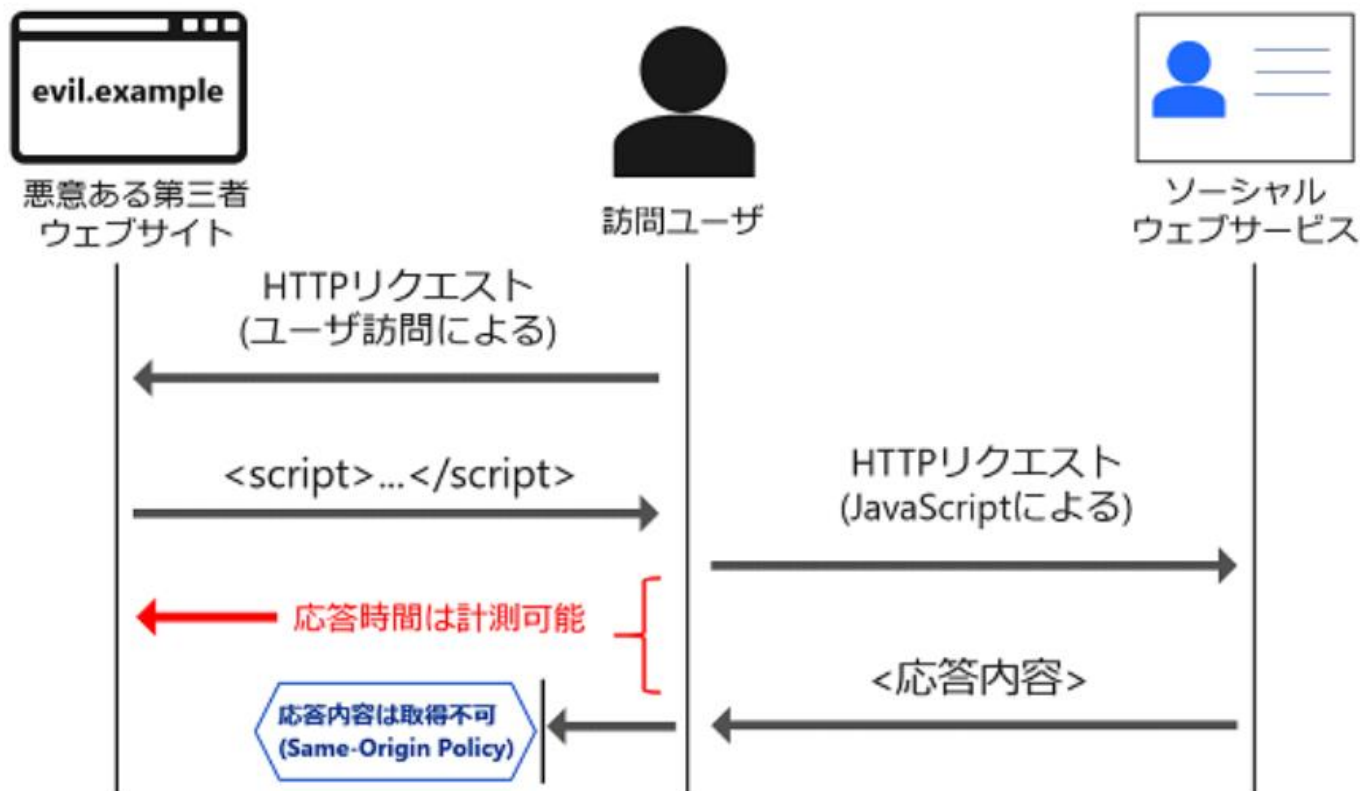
evil.example

悪意ある第三者
ウェブサイト

訪問ユーザ

ソーシャル
ウェブサービス

HTTPリクエスト
(ユーザ訪問による)

<script>...</script>

HTTPリクエスト
(JavaScriptによる)

応答時間は計測可能

<応答内容>

応答内容は取得不可
(Same-Origin Policy)